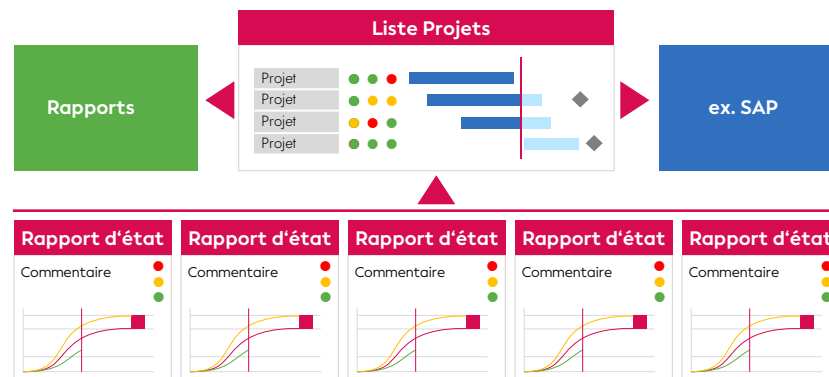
Liste Projets

Rapports

Projet
Projet
Projet
Projet

ex. SAP

Rapport d‘état
Commentaire

Rapport d‘état
Commentaire

Rapport d‘état
Commentaire

Rapport d‘état
Commentaire

Rapport d‘état
Commentaire